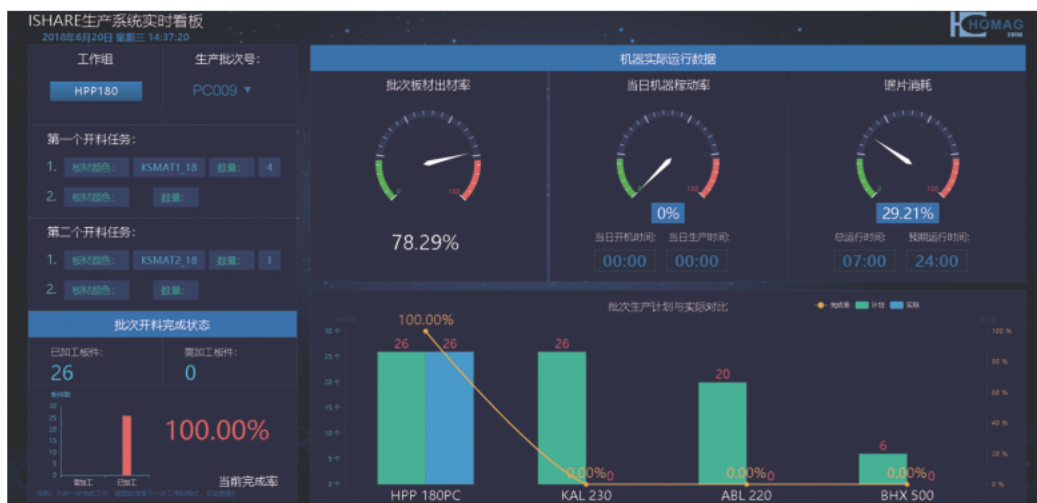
ISHARE生产系统实时看板
2018年6月20日 星期三 14:37:20

HOMAG

工作组
HPP180
生产批次号:
PC009

第一个开料任务:
1. 板材颜色: KSMAT1_18 数量: 4
2. 板材颜色: 数量:

第二个开料任务:
1. 板材颜色: KSMAT2_18 数量: 1
2. 板材颜色: 数量:

批次开料完成状态
已加工板件:
26
需加工板件:
0

板件数
30
25
20
15
10
5
0
需加工 已加工

100.00%
当前完成率

机器实际运行数据

批次板材出材率
0 100
78.29%

当日机器稼动率
0 100
0%
当日开机时间: 当日生产时间:
00:00 00:00

锯片消耗
0 100
29.21%
总运行时间: 预期运行时间:
07:00 24:00

批次生产计划与实际对比
完成率 计划 实际

30 个
25 个
20 个
15 个
10 个
5 个
0 个

100 %
80 %
60 %
40 %
20 %
0 %

100.00%
26 26
26
20
6
0.00% 0
0.00% 0
0.00% 0

HPP 180PC KAL 230 ABL 220 BHX 500